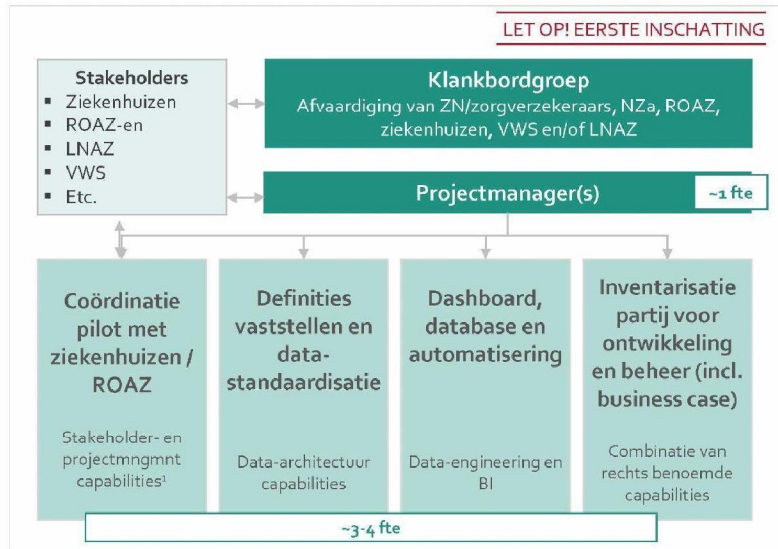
LET OP! EERSTE INSCHATTING

Stakeholders
- Ziekenhuizen
- ROAZ-en
- LNAZ
- VWS
- Etc.

Klankbordgroep
Afvaardiging van ZN/zorgverzekeraars, NZa, ROAZ, ziekenhuizen, VWS en/of LNAZ

Projectmanager(s)

~1 fte

Coördinatie pilot met ziekenhuizen / ROAZ

Stakeholder- en projectmngmnt capabilities¹

Definities vaststellen en data-standaardisatie

Data-architectuur capabilities

Dashboard, database en automatisering

Data-engineering en BI

Inventarisatie partij voor ontwikkeling en beheer (incl. business case)

Combinatie van rechts benoemde capabilities

~3-4 fte